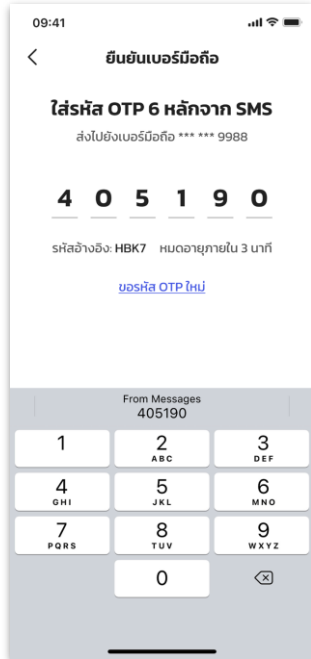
09:41

<

ยืนยันเบอร์มือถือ

ใส่รหัส OTP 6 หลักจาก SMS

ส่งไปยังเบอร์มือถือ *** *** 9988

4 0 5 1 9 0

รหัสอ้างอิง: HBK7 หมดอายุภายใน 3 นาที

ขอรหัส OTP ใหม่

From Messages
405190

1
2 ABC
3 DEF
4 GHI
5 JKL
6 MNO
7 PQRS
8 TUV
9 WXYZ
0